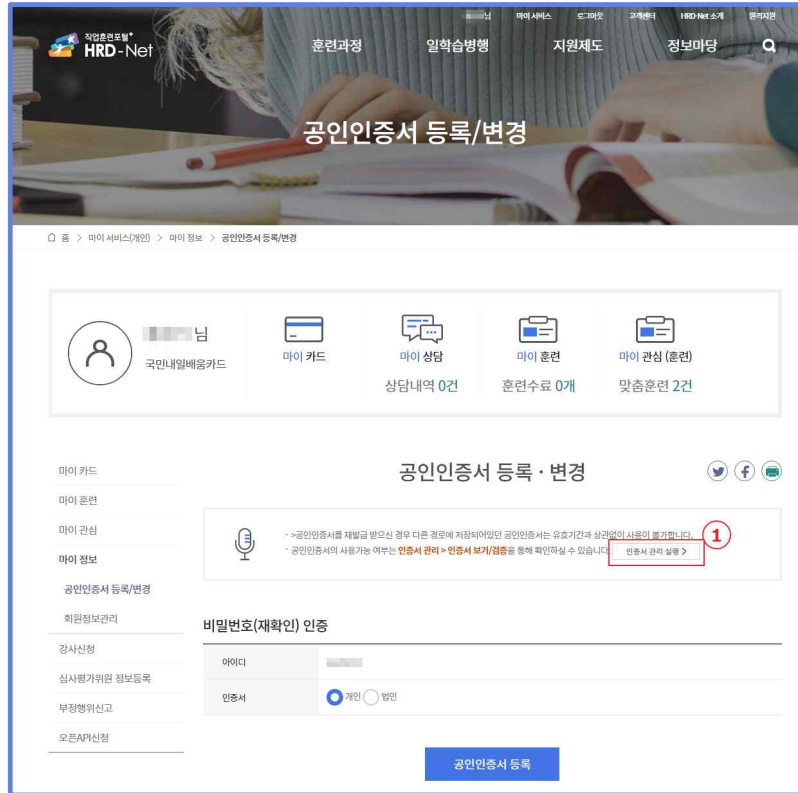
님 마이서비스 로그아웃 고객센터 HRD-Net 소개 원격지원

직업훈련포털 HRD-Net

훈련과정 일학습병행 지원제도 정보마당

공인인증서 등록/변경

홈 > 마이 서비스(개인) > 마이 정보 > 공인인증서 등록/변경

님

국민내일배움카드

마이 카드

마이 상담

상담내역 0건

마이 훈련

훈련수료 0개

마이 관심 (훈련)

맞춤훈련 2건

마이 카드

마이 훈련

마이 관심

마이 정보

공인인증서 등록/변경

회원정보관리

강사신청

심사평가위원 정보등록

부정행위신고

오픈API신청

공인인증서 등록 · 변경

- >공인인증서를 재발급 받으신 경우 다른 경로에 저장되어있던 공인인증서는 유효기간과 상관없이 사용이 불가합니다.
- 공인인증서의 사용가능 여부는 인증서 관리 > 인증서 보기/검증을 통해 확인하실 수 있습니다. 인증서 관리 실행 >

1

비밀번호(재확인) 인증

| 아이디 | |
|---|---|
| 인증서 | 개인 법인 |

공인인증서 등록